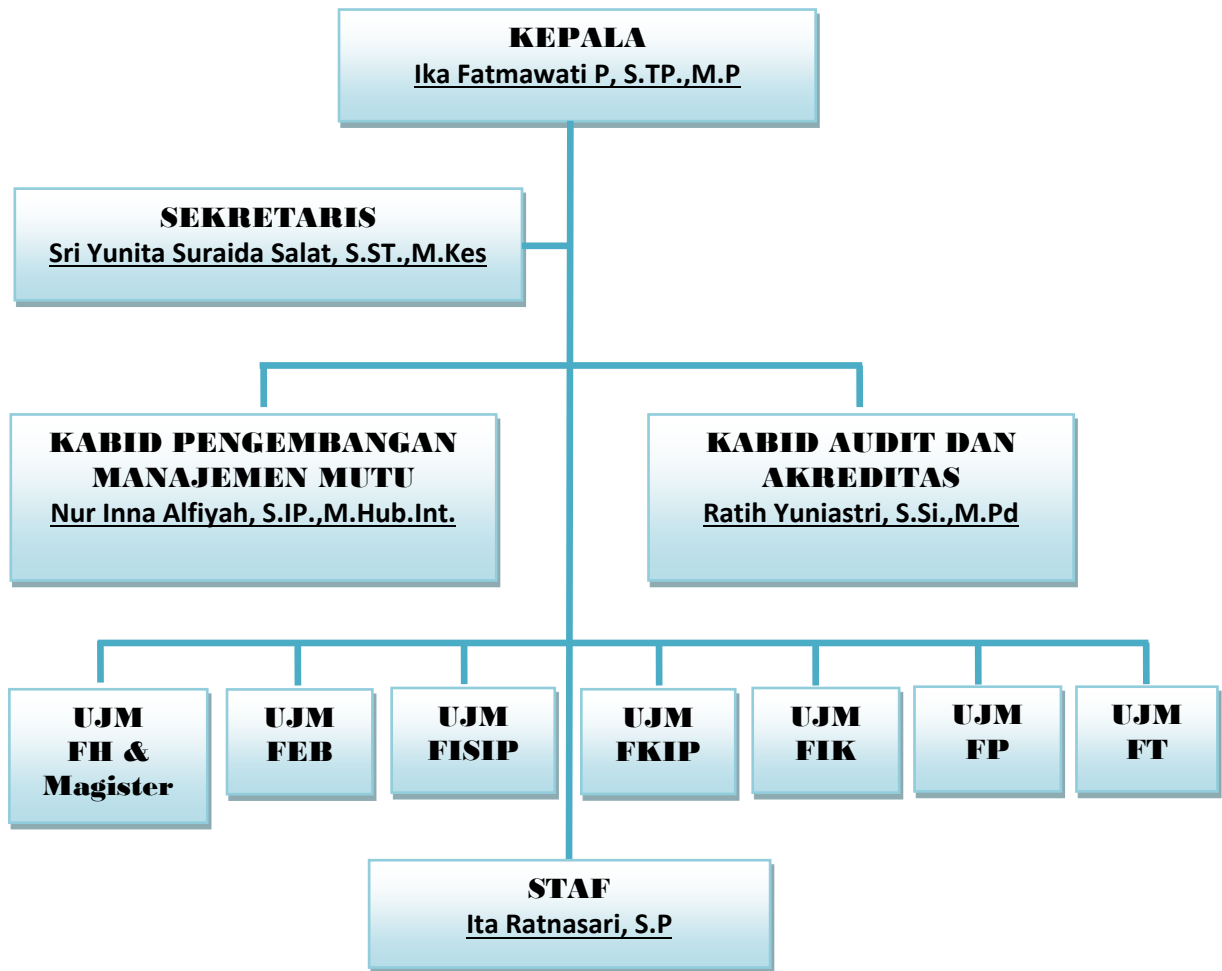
KEPALA
Ika Fatmawati P, S.TP.,M.P

SEKRETARIS
Sri Yunita Suraida Salat, S.ST.,M.Kes

KABID PENGEMBANGAN MANAJEMEN MUTU
Nur Inna Alfiyah, S.IP.,M.Hub.Int.

KABID AUDIT DAN AKREDITAS
Ratih Yuniastri, S.Si.,M.Pd

UJM FH & Magister

UJM FEB

UJM FISIP

UJM FKIP

UJM FIK

UJM FP

UJM FT

STAF
Ita Ratnasari, S.P